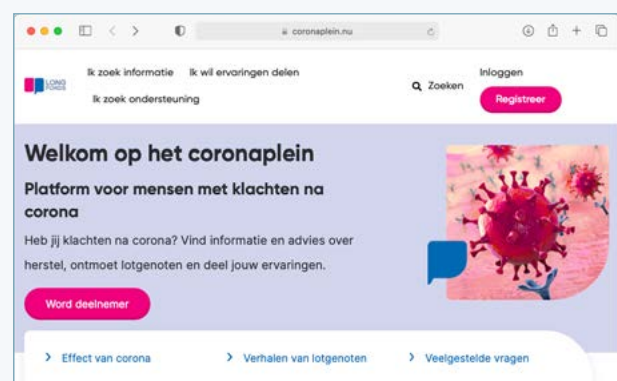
coronaplein.nu

LONG FONDS

Ik zoek informatie Ik wil ervaringen delen

Ik zoek ondersteuning

Zoeken

Inloggen

Registreer

Welkom op het coronaplein

Platform voor mensen met klachten na corona

Heb jij klachten na corona? Vind informatie en advies over herstel, ontmoet lotgenoten en deel jouw ervaringen.

Word deelnemer

> Effect van corona

> Verhalen van lotgenoten

> Veelgestelde vragen